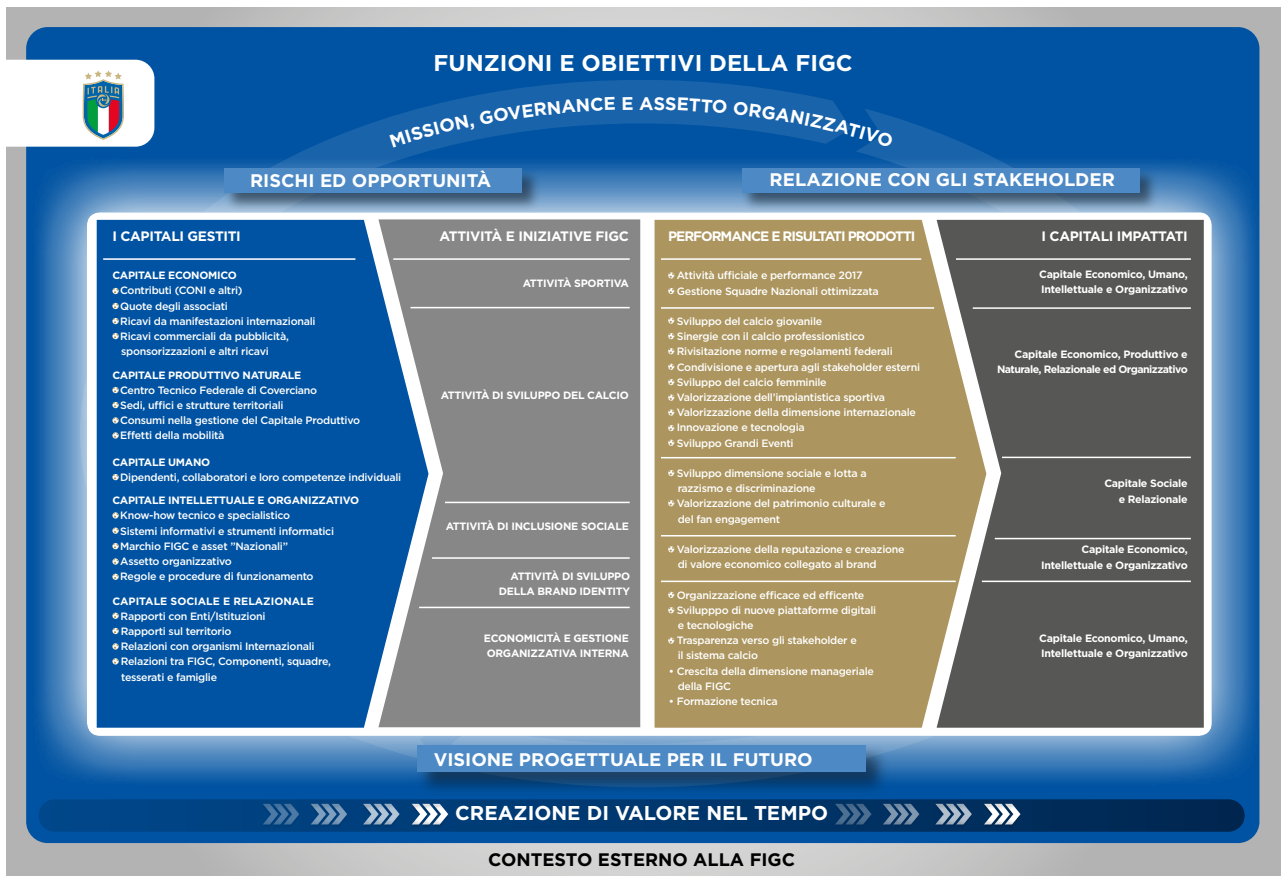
ITALIA

FUNZIONI E OBIETTIVI DELLA FIGC

MISSION, GOVERNANCE E ASSETTO ORGANIZZATIVO

RISCHI ED OPPORTUNITÀ

RELAZIONE CON GLI STAKEHOLDER

I CAPITALI GESTITI

CAPITALE ECONOMICO
Contributi (CONI e altri)
Quote degli associati
Ricavi da manifestazioni internazionali
Ricavi commerciali da pubblicità, sponsorizzazioni e altri ricavi

CAPITALE PRODUTTIVO NATURALE
Centro Tecnico Federale di Coverciano
Sedi, uffici e strutture territoriali
Consumi nella gestione del Capitale Produttivo
Effetti della mobilità

CAPITALE UMANO
Dipendenti, collaboratori e loro competenze individuali

CAPITALE INTELLETTUALE E ORGANIZZATIVO
Know-how tecnico e specialistico
Sistemi informativi e strumenti informatici
Marchio FIGC e asset "Nazionali"
Assetto organizzativo
Regole e procedure di funzionamento

CAPITALE SOCIALE E RELAZIONALE
Rapporti con Enti/Istituzioni
Rapporti sul territorio
Relazioni con organismi Internazionali
Relazioni tra FIGC, Componenti, squadre, tesserati e famiglie

ATTIVITÀ E INIZIATIVE FIGC

ATTIVITÀ SPORTIVA

ATTIVITÀ DI SVILUPPO DEL CALCIO

ATTIVITÀ DI INCLUSIONE SOCIALE

ATTIVITÀ DI SVILUPPO DELLA BRAND IDENTITY

ECONOMICITÀ E GESTIONE ORGANIZZATIVA INTERNA

PERFORMANCE E RISULTATI PRODOTTI

Attività ufficiale e performance 2017
Gestione Squadre Nazionali ottimizzata

Sviluppo del calcio giovanile
Sinergie con il calcio professionistico
Rivisitazione norme e regolamenti federali
Condivisione e apertura agli stakeholder esterni
Sviluppo del calcio femminile
Valorizzazione dell'impiantistica sportiva
Valorizzazione della dimensione internazionale
Innovazione e tecnologia
Sviluppo Grandi Eventi

Sviluppo dimensione sociale e lotta a razzismo e discriminazione
Valorizzazione del patrimonio culturale e del fan engagement

Valorizzazione della reputazione e creazione di valore economico collegato al brand

Organizzazione efficace ed efficente
Sviluppo di nuove piattaforme digitali e tecnologiche
Trasparenza verso gli stakeholder e il sistema calcio
Crescita della dimensione manageriale della FIGC
Formazione tecnica

I CAPITALI IMPATTATI

Capitale Economico, Umano, Intellettuale e Organizzativo

Capitale Economico, Produttivo e Naturale, Relazionale ed Organizzativo

Capitale Sociale e Relazionale

Capitale Economico, Intellettuale e Organizzativo

Capitale Economico, Umano, Intellettuale e Organizzativo

VISIONE PROGETTUALE PER IL FUTURO

CREAZIONE DI VALORE NEL TEMPO

CONTESTO ESTERNO ALLA FIGC